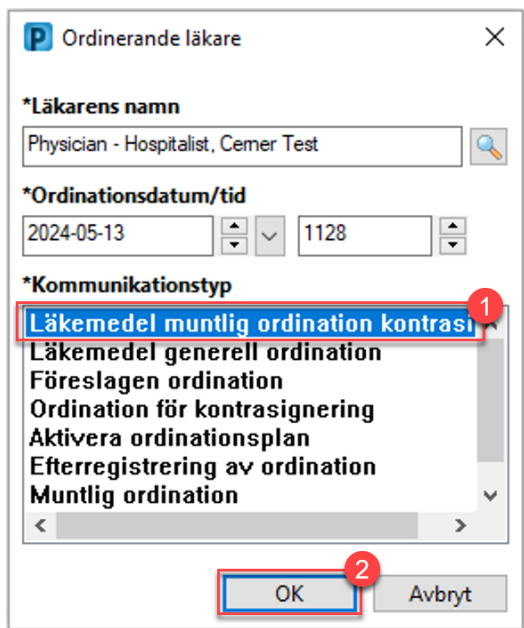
P Ordinerande läkare

*Läkarens namn

Physician - Hospitalist, Cerner Test

*Ordinationsdatum/tid

2024-05-13

1128

*Kommunikationstyp

Läkemedel muntlig ordination kontrasi

1

Läkemedel generell ordination

Föreslagen ordination

Ordination för kontrasignering

Aktivera ordinationsplan

Efterregistrering av ordination

Muntlig ordination

2

OK

Avbryt